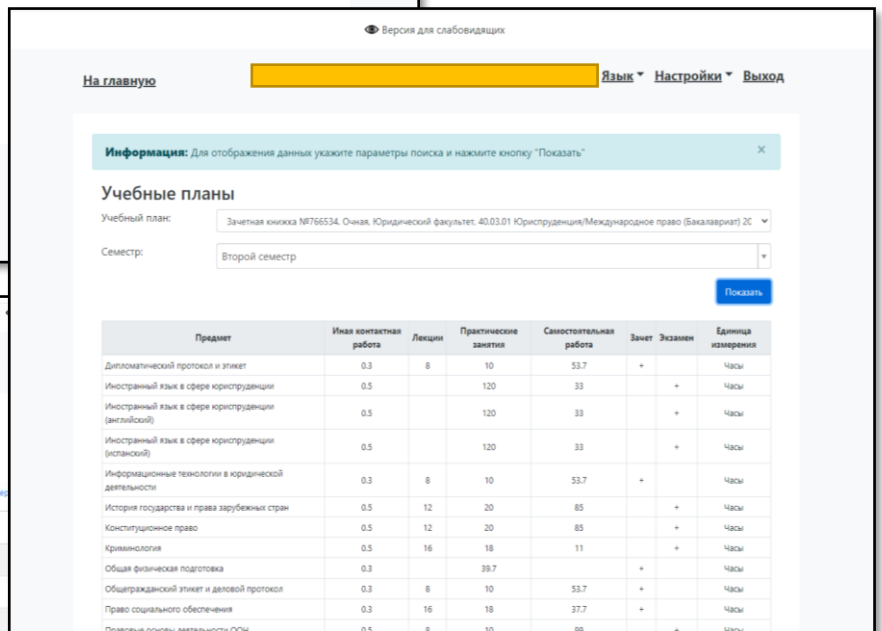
Версия для слабовидящих

На главную

Язык ▾ Настройки ▾ Выход

**Информация:** Для отображения данных укажите параметры поиска и нажмите кнопку "Показать" ×

Учебные планы

Учебный план: Зачетная книжка №766534, Очная, Юридический факультет, 40.03.01 Юриспруденция/Международное право (Бакалавриат) 2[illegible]

Семестр: Второй семестр

Показать

| Предмет | Иная контактная работа | Лекции | Практические занятия | Самостоятельная работа | Зачет | Экзамен | Единица измерения |
|---|---|---|---|---|---|---|---|
| Дипломатический протокол и этикет | 0.3 | 8 | 10 | 53.7 | + | | Часы |
| Иностранный язык в сфере юриспруденции | 0.5 | | 120 | 33 | | + | Часы |
| Иностранный язык в сфере юриспруденции (английский) | 0.5 | | 120 | 33 | | + | Часы |
| Иностранный язык в сфере юриспруденции (испанский) | 0.5 | | 120 | 33 | | + | Часы |
| Информационные технологии в юридической деятельности | 0.3 | 8 | 10 | 53.7 | + | | Часы |
| История государства и права зарубежных стран | 0.5 | 12 | 20 | 85 | | + | Часы |
| Конституционное право | 0.5 | 12 | 20 | 85 | | + | Часы |
| Криминология | 0.5 | 16 | 18 | 11 | | + | Часы |
| Общая физическая подготовка | 0.3 | | 39.7 | | + | | Часы |
| Общегражданский этикет и деловой протокол | 0.3 | 8 | 10 | 53.7 | + | | Часы |
| Право социального обеспечения | 0.3 | 16 | 18 | 37.7 | + | | Часы |
| Правовые основы деятельности ООН | 0.5 | 8 | 10 | 99 | | + | Часы |